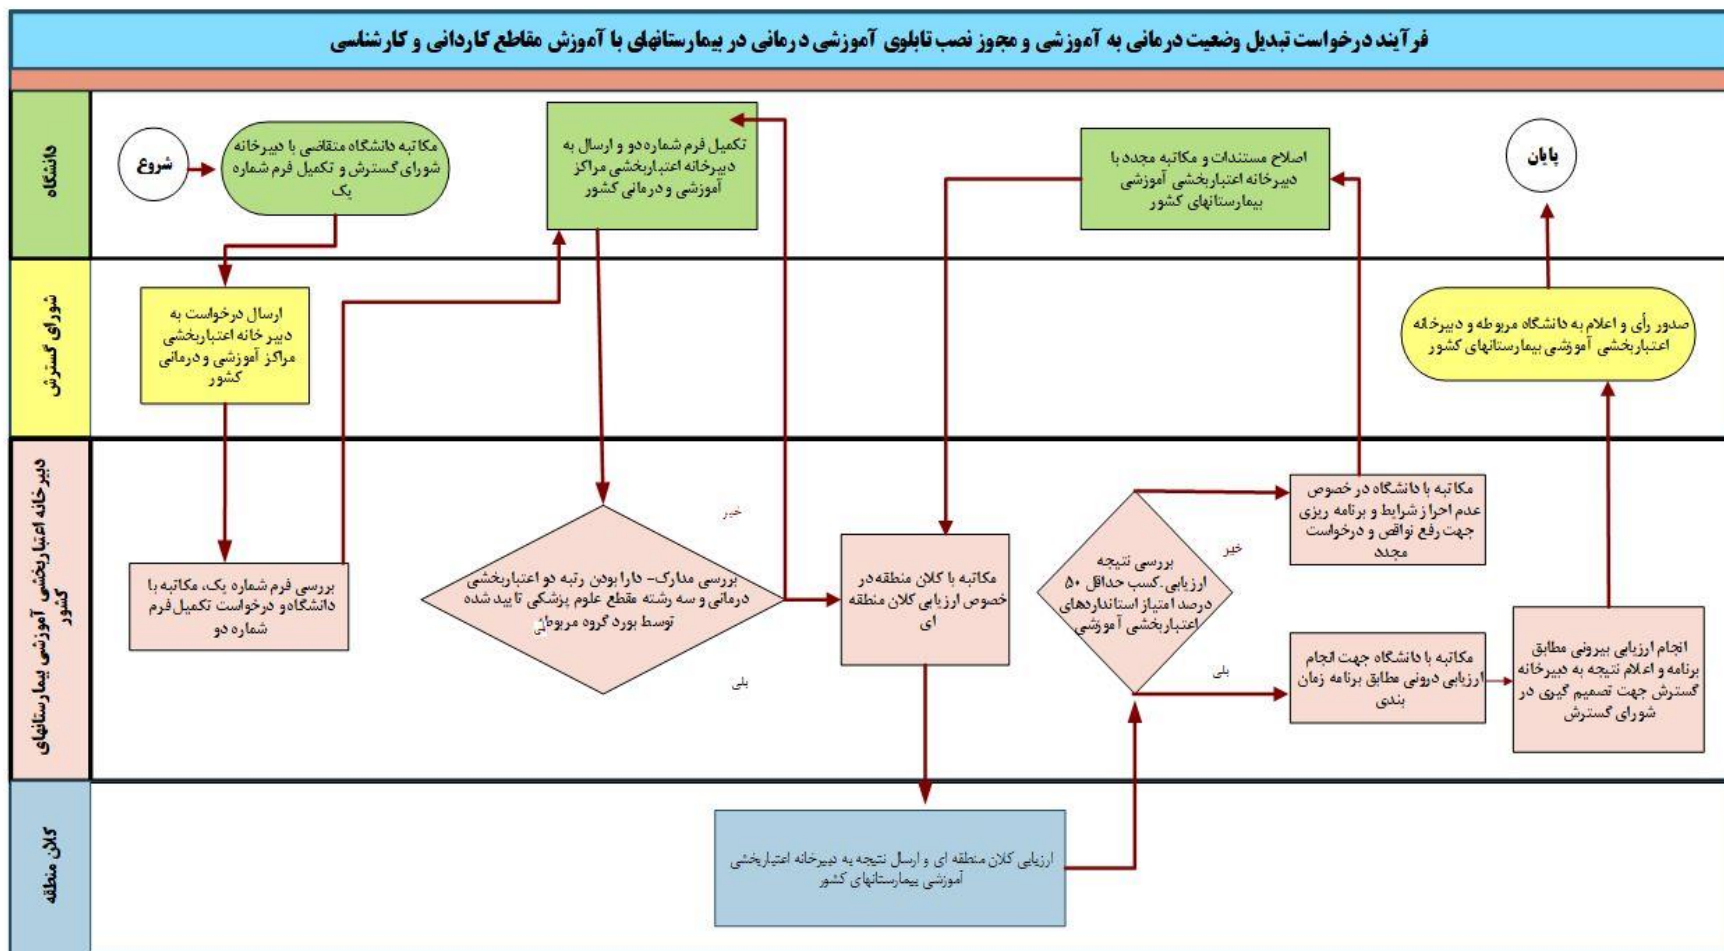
فرآیند درخواست تبدیل وضعیت درمانی به آموزشی و مجوز نصب تابلوی آموزشی درمانی در بیمارستانهای با آموزش مقاطع کاردانی و کارشناسی

دانشگاه

شروع

مکاتبه دانشگاه متقاضی با دبیرخانه شورای گسترش و تکمیل فرم شماره یک

تکمیل فرم شماره دو و ارسال به دبیرخانه اعتباربخشی مراکز آموزشی و درمانی کشور

اصلاح مستندات و مکاتبه مجدد با دبیرخانه اعتباربخشی آموزشی بیمارستانهای کشور

پایان

شورای گسترش

ارسال درخواست به دبیرخانه اعتباربخشی مراکز آموزشی و درمانی کشور

صدور رأی و اعلام به دانشگاه مربوطه و دبیرخانه اعتباربخشی آموزشی بیمارستانهای کشور

دبیرخانه اعتباربخشی آموزشی بیمارستانهای کشور

بررسی فرم شماره یک، مکاتبه با دانشگاه و درخواست تکمیل فرم شماره دو

بررسی مدارک- دارا بودن رتبه دو اعتباربخشی درمانی و سه رشته مقطع علوم پزشکی تایید شده توسط بورد گروه مربوطه

خیر

بلی

مکاتبه با کلان منطقه در خصوص ارزیابی کلان منطقه ای

بررسی نتیجه ارزیابی-کسب حداقل ۵۰ درصد امتیاز استانداردهای اعتباربخشی آموزشی

خیر

بلی

مکاتبه با دانشگاه در خصوص عدم احراز شرایط و برنامه ریزی جهت رفع نواقص و درخواست مجدد

مکاتبه با دانشگاه جهت انجام ارزیابی درونی مطابق برنامه زمان بندی

انجام ارزیابی بیرونی مطابق برنامه و اعلام نتیجه به دبیرخانه گسترش جهت تصمیم گیری در شورای گسترش

کلان منطقه

ارزیابی کلان منطقه ای و ارسال نتیجه به دبیرخانه اعتباربخشی آموزشی بیمارستانهای کشور